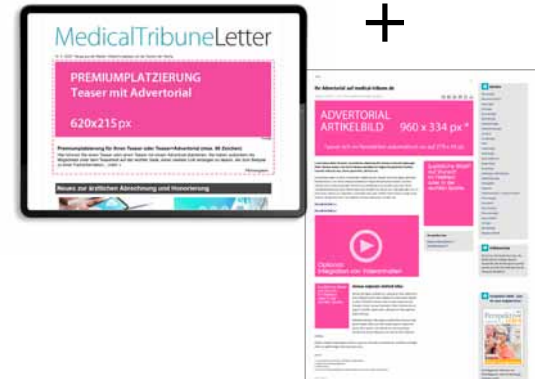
MedicalTribuneLetter

PREMIUMPLATZIERUNG
Teaser mit Advertorial

620x215 px

Premiumplatzierung für Ihren Teaser oder Teaser+Advertorial (max. 80 Zeichen)

Neues zur ärztlichen Abrechnung und Honorierung

+

Ihr Advertorial auf medical-tribune.de

ADVERTORIAL ARTIKELBILD 960 x 334 px*

Optional: Integration von Videoinhalten

Zusätzliche Bilder auf Wunsch im Fließtext links oder rechts in der Spalte

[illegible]